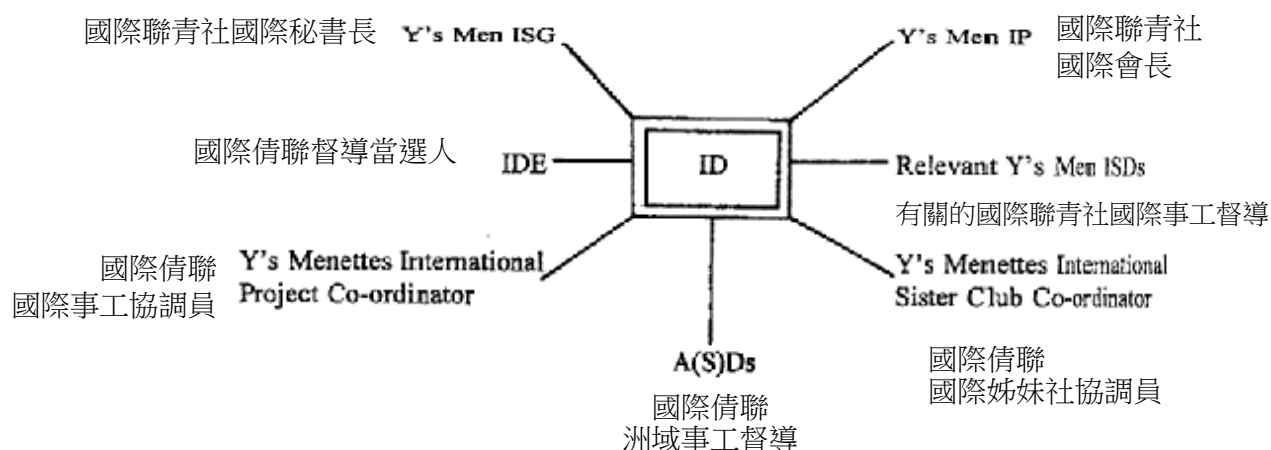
國際聯青社國際秘書長 Y's Men ISG

Y's Men IP 國際聯青社 國際會長

國際倩聯督導當選人 IDE

ID

Relevant Y's Men ISDs
有關的國際聯青社國際事工督導

國際倩聯 國際事工協調員 Y's Menettes International Project Co-ordinator

Y's Menettes International Sister Club Co-ordinator

國際倩聯 國際姊妹社協調員

A(S)Ds
國際倩聯 洲域事工督導